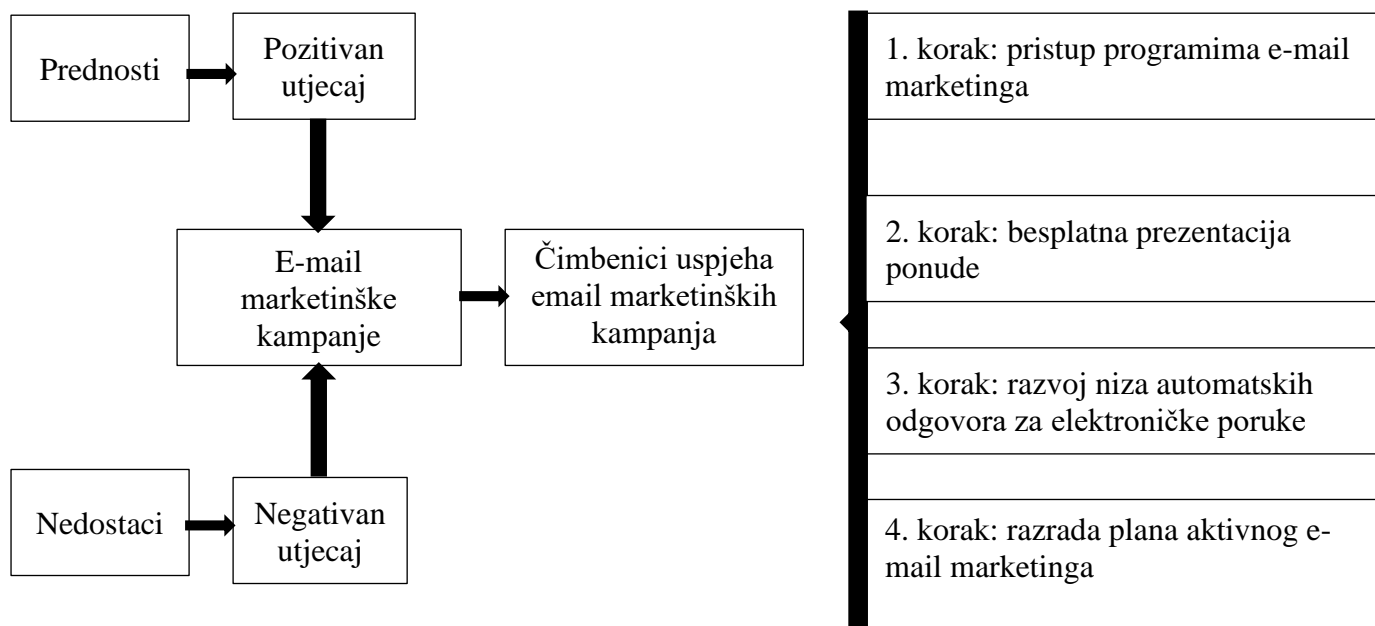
Prednosti

Pozitivan utjecaj

E-mail marketinške kampanje

Čimbenici uspjeha email marketinških kampanja

Nedostaci

Negativan utjecaj

1. korak: pristup programima e-mail marketinga

2. korak: besplatna prezentacija ponude

3. korak: razvoj niza automatskih odgovora za elektroničke poruke

4. korak: razrada plana aktivnog e-mail marketinga